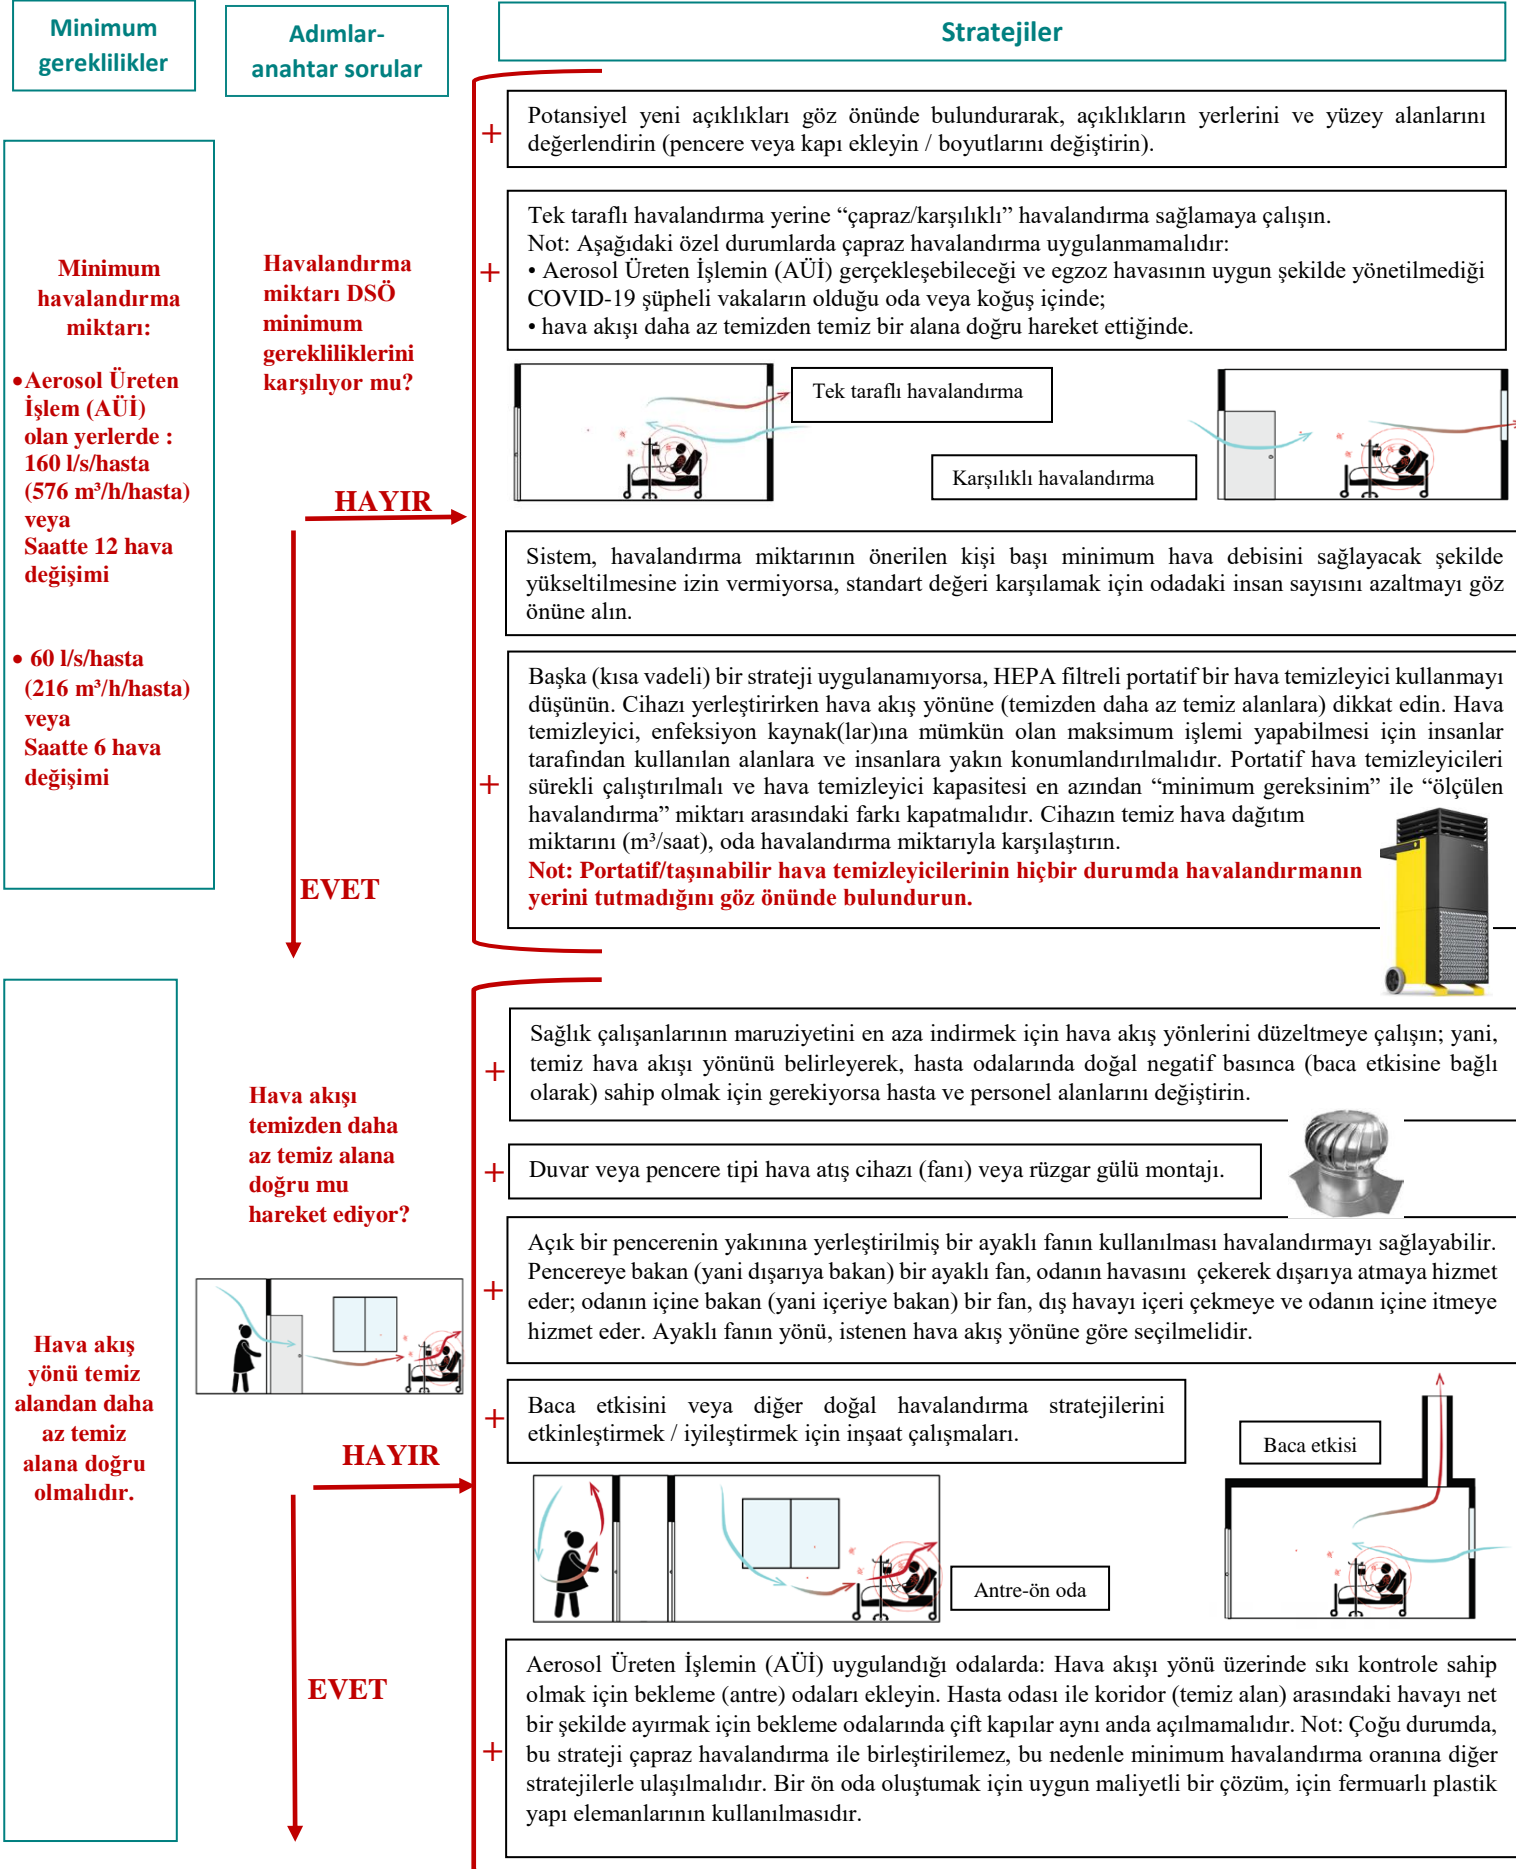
Minimum gereklilikler

Adımlar-anahtar sorular

Stratejiler

Minimum havalandırma miktarı:

•Aerosol Üreten İşlem (AÜİ) olan yerlerde : 160 l/s/hasta (576 m³/h/hasta) veya Saatte 12 hava değişimi

• 60 l/s/hasta (216 m³/h/hasta) veya Saatte 6 hava değişimi

Havalandırma miktarı DSÖ minimum gerekliliklerini karşılıyor mu?

HAYIR

EVET

+ Potansiyel yeni açıklıkları göz önünde bulundurarak, açıklıkların yerlerini ve yüzey alanlarını değerlendirin (pencere veya kapı ekleyin / boyutlarını değiştirin).

+ Tek taraflı havalandırma yerine "çapraz/karşılıklı" havalandırma sağlamaya çalışın.
Not: Aşağıdaki özel durumlarda çapraz havalandırma uygulanmamalıdır:
• Aerosol Üreten İşlemin (AÜİ) gerçekleşebileceği ve egzoz havasının uygun şekilde yönetilmediği COVID-19 şüpheli vakaların olduğu oda veya koğuş içinde;
• hava akışı daha az temizden temiz bir alana doğru hareket ettiğinde.

Tek taraflı havalandırma

Karşılıklı havalandırma

Sistem, havalandırma miktarının önerilen kişi başı minimum hava debisini sağlayacak şekilde yükseltilmesine izin vermiyorsa, standart değeri karşılamak için odadaki insan sayısını azaltmayı göz önüne alın.

+ Başka (kısa vadeli) bir strateji uygulanamıyorsa, HEPA filtreli portatif bir hava temizleyici kullanmayı düşünün. Cihazı yerleştirirken hava akış yönüne (temizden daha az temiz alanlara) dikkat edin. Hava temizleyici, enfeksiyon kaynak(lar)ına mümkün olan maksimum işlemi yapabilmesi için insanlar tarafından kullanılan alanlara ve insanlara yakın konumlandırılmalıdır. Portatif hava temizleyicileri sürekli çalıştırılmalı ve hava temizleyici kapasitesi en azından "minimum gereksinim" ile "ölçülen havalandırma" miktarı arasındaki farkı kapatmalıdır. Cihazın temiz hava dağıtım miktarını (m³/saat), oda havalandırma miktarıyla karşılaştırın.
Not: Portatif/taşınabilir hava temizleyicilerinin hiçbir durumda havalandırmanın yerini tutmadığını göz önünde bulundurun.

Hava akış yönü temiz alandan daha az temiz alana doğru olmalıdır.

Hava akışı temizden daha az temiz alana doğru mu hareket ediyor?

HAYIR

EVET

+ Sağlık çalışanlarının maruziyetini en aza indirmek için hava akış yönlerini düzeltmeye çalışın; yani, temiz hava akışı yönünü belirleyerek, hasta odalarında doğal negatif basınca (baca etkisine bağlı olarak) sahip olmak için gerekiyorsa hasta ve personel alanlarını değiştirin.

+ Duvar veya pencere tipi hava atış cihazı (fanı) veya rüzgar gülü montajı.

+ Açık bir pencerenin yakınına yerleştirilmiş bir ayaklı fanın kullanılması havalandırmayı sağlayabilir. Pencereye bakan (yani dışarıya bakan) bir ayaklı fan, odanın havasını çekerek dışarıya atmaya hizmet eder; odanın içine bakan (yani içeriye bakan) bir fan, dış havayı içeri çekmeye ve odanın içine itmeye hizmet eder. Ayaklı fanın yönü, istenen hava akış yönüne göre seçilmelidir.

+ Baca etkisini veya diğer doğal havalandırma stratejilerini etkinleştirmek / iyileştirmek için inşaat çalışmaları.

Baca etkisi

Antre-ön oda

+ Aerosol Üreten İşlemin (AÜİ) uygulandığı odalarda: Hava akışı yönü üzerinde sıkı kontrole sahip olmak için bekleme (antre) odaları ekleyin. Hasta odası ile koridor (temiz alan) arasındaki havayı net bir şekilde ayırmak için bekleme odalarında çift kapılar aynı anda açılmamalıdır. Not: Çoğu durumda, bu strateji çapraz havalandırma ile birleştirilemez, bu nedenle minimum havalandırma oranına diğer stratejilerle ulaşılmalıdır. Bir ön oda oluştumak için uygun maliyetli bir çözüm, için fermuarlı plastik yapı elemanlarının kullanılmasıdır.